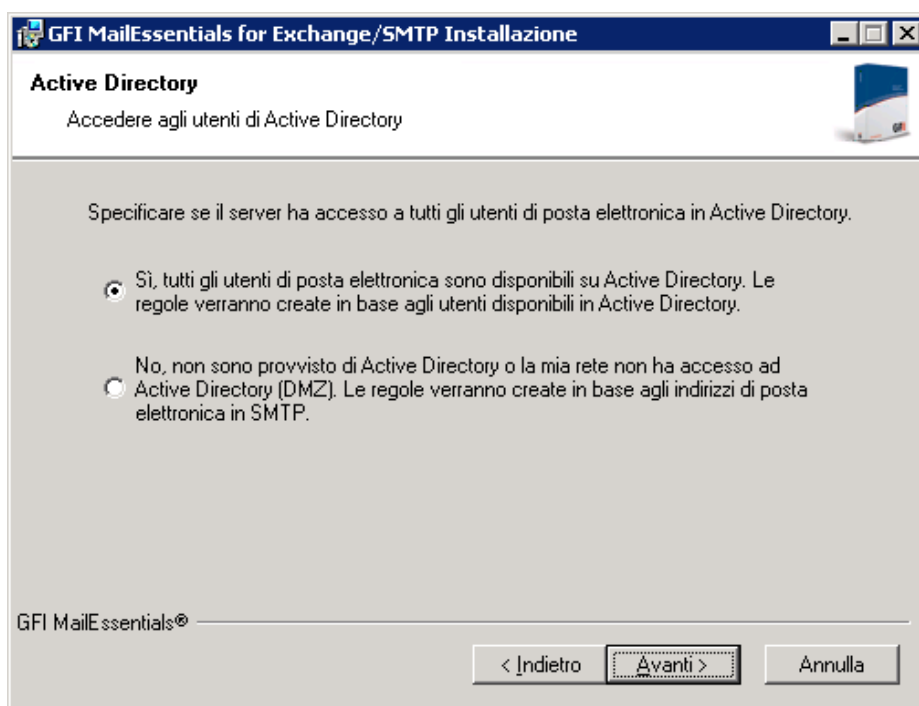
GFI MailEssentials for Exchange/SMTP Installazione

Active Directory

Accedere agli utenti di Active Directory

Specificare se il server ha accesso a tutti gli utenti di posta elettronica in Active Directory.

Sì, tutti gli utenti di posta elettronica sono disponibili su Active Directory. Le regole verranno create in base agli utenti disponibili in Active Directory.

No, non sono provvisto di Active Directory o la mia rete non ha accesso ad Active Directory (DMZ). Le regole verranno create in base agli indirizzi di posta elettronica in SMTP.

GFI MailEssentials®

< Indietro

Avanti >

Annulla